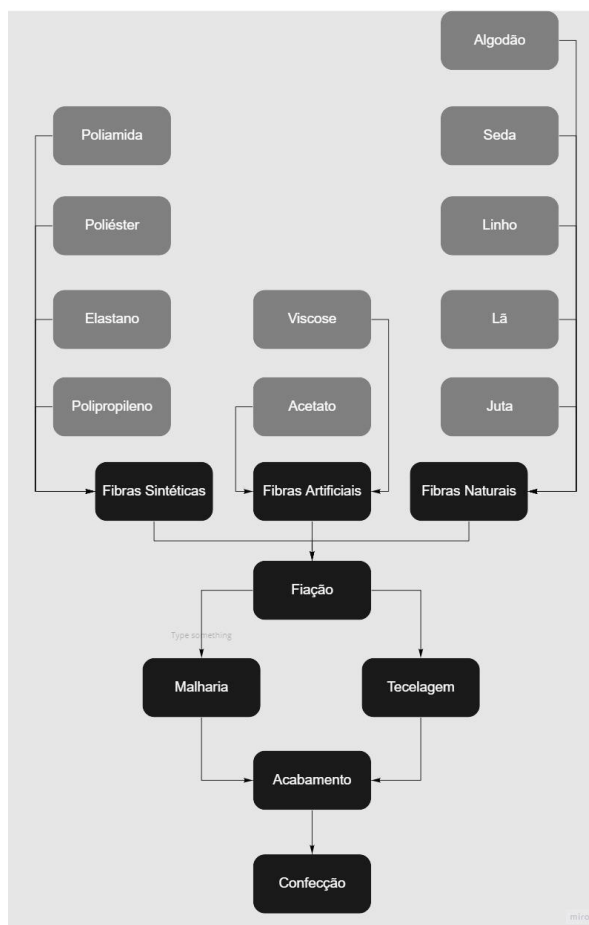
Algodão

Poliamida

Seda

Poliéster

Linho

Elastano

Viscose

Lã

Polipropileno

Acetato

Juta

Fibras Sintéticas

Fibras Artificiais

Fibras Naturais

Fiação

Type something

Malharia

Tecelagem

Acabamento

Confecção

miro